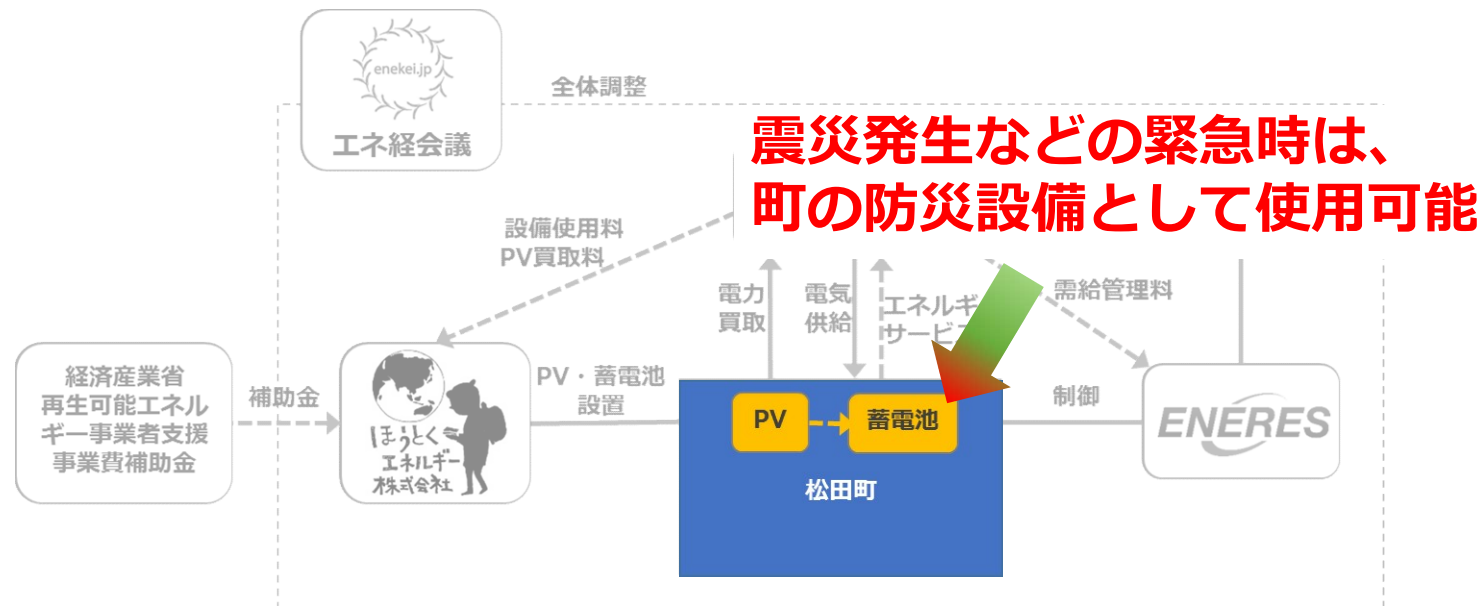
enekei.jp
エネ経会議

全体調整

震災発生などの緊急時は、
町の防災設備として使用可能

設備使用料
PV買取料

電力
買取

電気
供給

エネルギ
サービス

需給管理料

経済産業省
再生可能エネルギー事業者支援事業費補助金

補助金

ほうとく
エネルギー
株式会社

PV・蓄電池
設置

PV

蓄電池

松田町

制御

ENERES